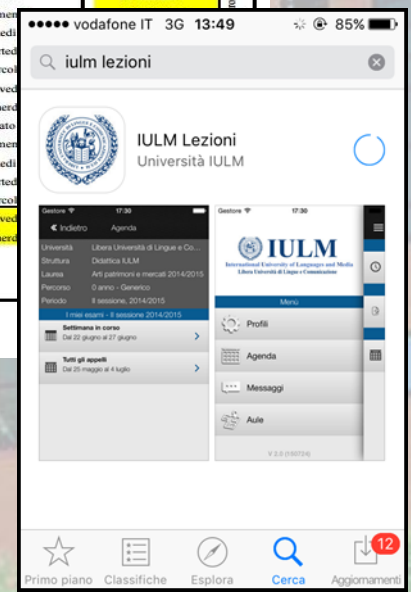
●●●●● vodafone IT 3G 13:49 85%

iulm lezioni

IULM Lezioni
Università IULM

Gestore 17:30
Indietro Agenda
Università Libera Università di Lingue e Co...
Struttura Didattica IULM
Laurea Arti patrimoni e mercati 2014/2015
Percorso 0 anno - Generico
Periodo II sessione, 2014/2015
I miei esami - II sessione 2014/2015
Settimana in corso
Dal 22 giugno al 27 giugno
Tutti gli appelli
Dal 25 maggio al 4 luglio

Gestore 17:30
IULM
International University of Languages and Media
Libera Università di Lingue e Comunicazione
Menù
Profili
Agenda
Messaggi
Aule
V 2.0 (150724)

Primo piano Classifiche Esplora Cerca Aggiornamenti 12